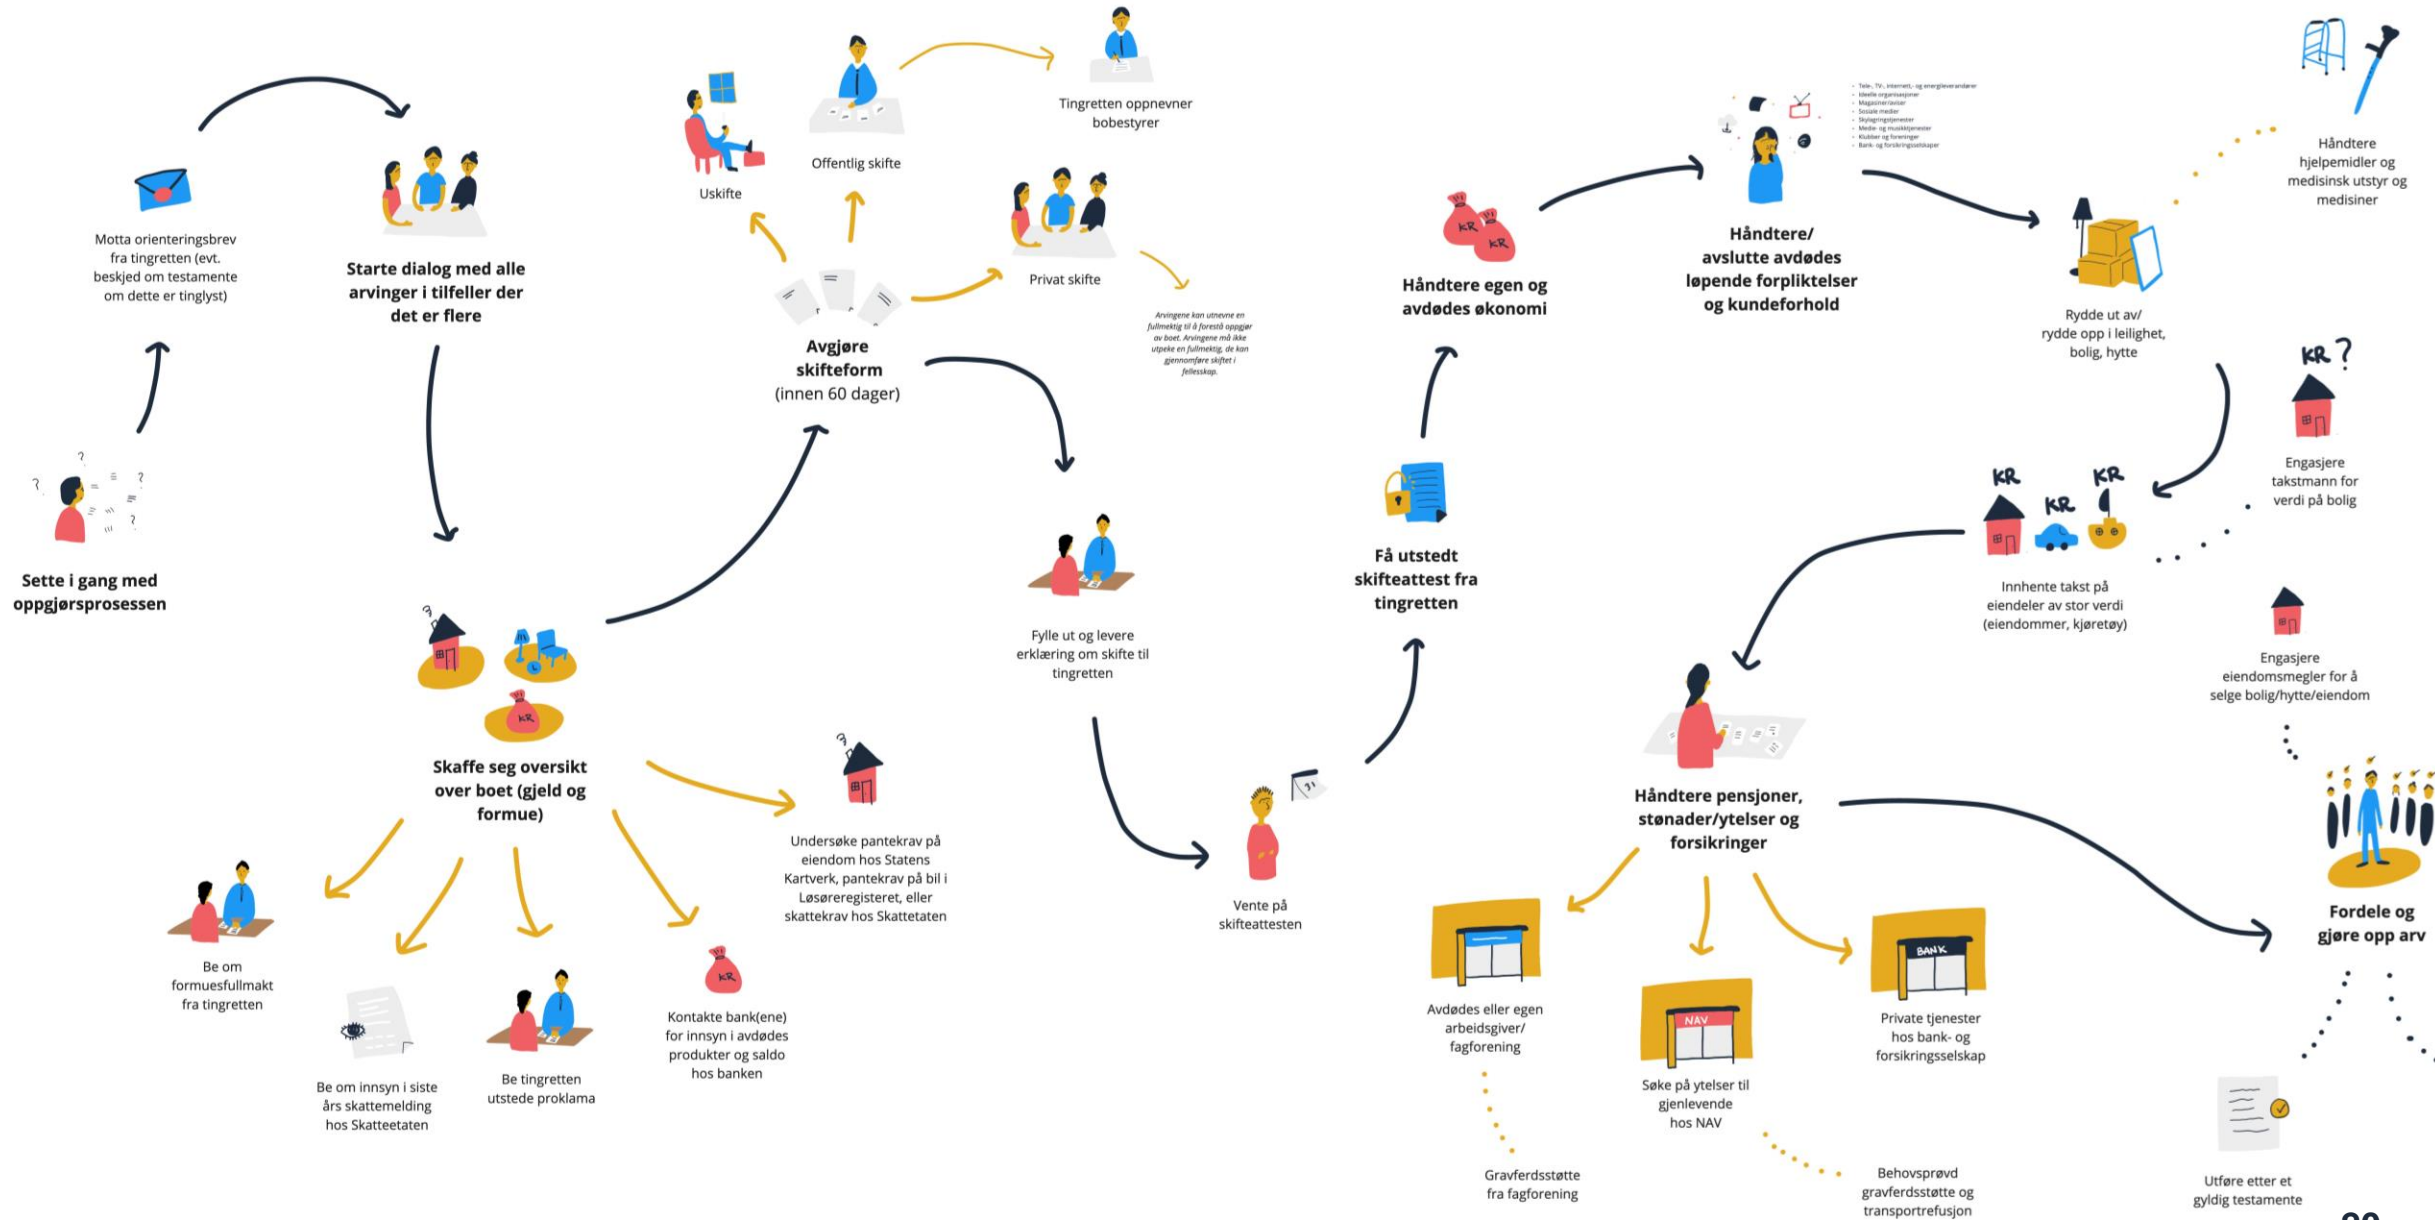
Sette i gang med oppgjørsprosessen

Motta orienteringsbrev fra tingretten (evt. beskjed om testamente om dette er tinglyst)

Starte dialog med alle arvinger i tilfeller der det er flere

Skaffe seg oversikt over boet (gjeld og formue)

Be om formuesfullmakt fra tingretten

Be om innsyn i siste års skattemelding hos Skatteetaten

Be tingretten utstede proklama

Kontakte bank(ene) for innsyn i avdødes produkter og saldo hos banken

Undersøke pantekrav på eiendom hos Statens Kartverk, pantekrav på bil i Løsøreregisteret, eller skattekrav hos Skatteetaten

Avgjøre skifteform (innen 60 dager)

Uskifte

Offentlig skifte

Tingretten oppnevner bobestyrer

Privat skifte

Arvingene kan utnevne en fullmektig til å forestå oppgjør av boet. Arvingene må ikke utpeke en fullmektig, de kan gjennomføre skiftet i fellesskap.

Fylle ut og levere erklæring om skifte til tingretten

Vente på skifteattesten

Få utstedt skifteattest fra tingretten

Håndtere egen og avdødes økonomi

Håndtere/ avslutte avdødes løpende forpliktelser og kundeforhold

- Tele-, TV-, internett-, og energileverandører
- Ideelle organisasjoner
- Magasiner/aviser
- Sosiale medier
- Skylagringstjenester
- Medie- og musikktjenester
- Klubber og foreninger
- Bank- og forsikringsselskaper

Rydde ut av/ rydde opp i leilighet, bolig, hytte

Håndtere hjelpemidler og medisinsk utstyr og medisiner

KR ?

Engasjere takstmann for verdi på bolig

KR KR KR

Innhente takst på eiendeler av stor verdi (eiendommer, kjøretøy)

Engasjere eiendomsmegler for å selge bolig/hytte/eiendom

Håndtere pensjoner, stønader/ytelser og forsikringer

Avdødes eller egen arbeidsgiver/ fagforening

Gravferdsstøtte fra fagforening

NAV

Søke på ytelser til gjenlevende hos NAV

Behovsprøvd gravferdsstøtte og transportrefusjon

BANK

Private tjenester hos bank- og forsikringsselskap

Fordele og gjøre opp arv

Utføre etter et gyldig testamente